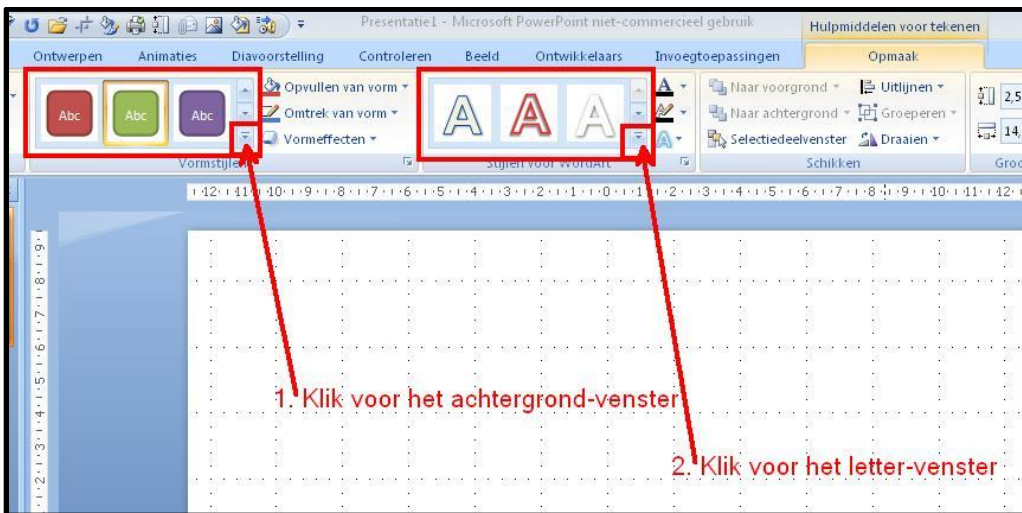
Presentatie1 - Microsoft PowerPoint niet-commercieel gebruik

Hulpmiddelen voor tekenen

Ontwerpen Animaties Diavoorstelling Controleren Beeld Ontwikkelaars Invoegtoepassingen Opmaak

Abc Abc Abc

Opvullen van vorm

Omtrek van vorm

Vormeffecten

Vormstijlen

A A A

Stijlen voor WordArt

Naar voorgrond

Naar achtergrond

Selectiedeelvenster

Uitlijnen

Groeperen

Draaien

Schikken

2,5

14,

Groo

1. Klik voor het achtergrond-venster

2. Klik voor het letter-venster